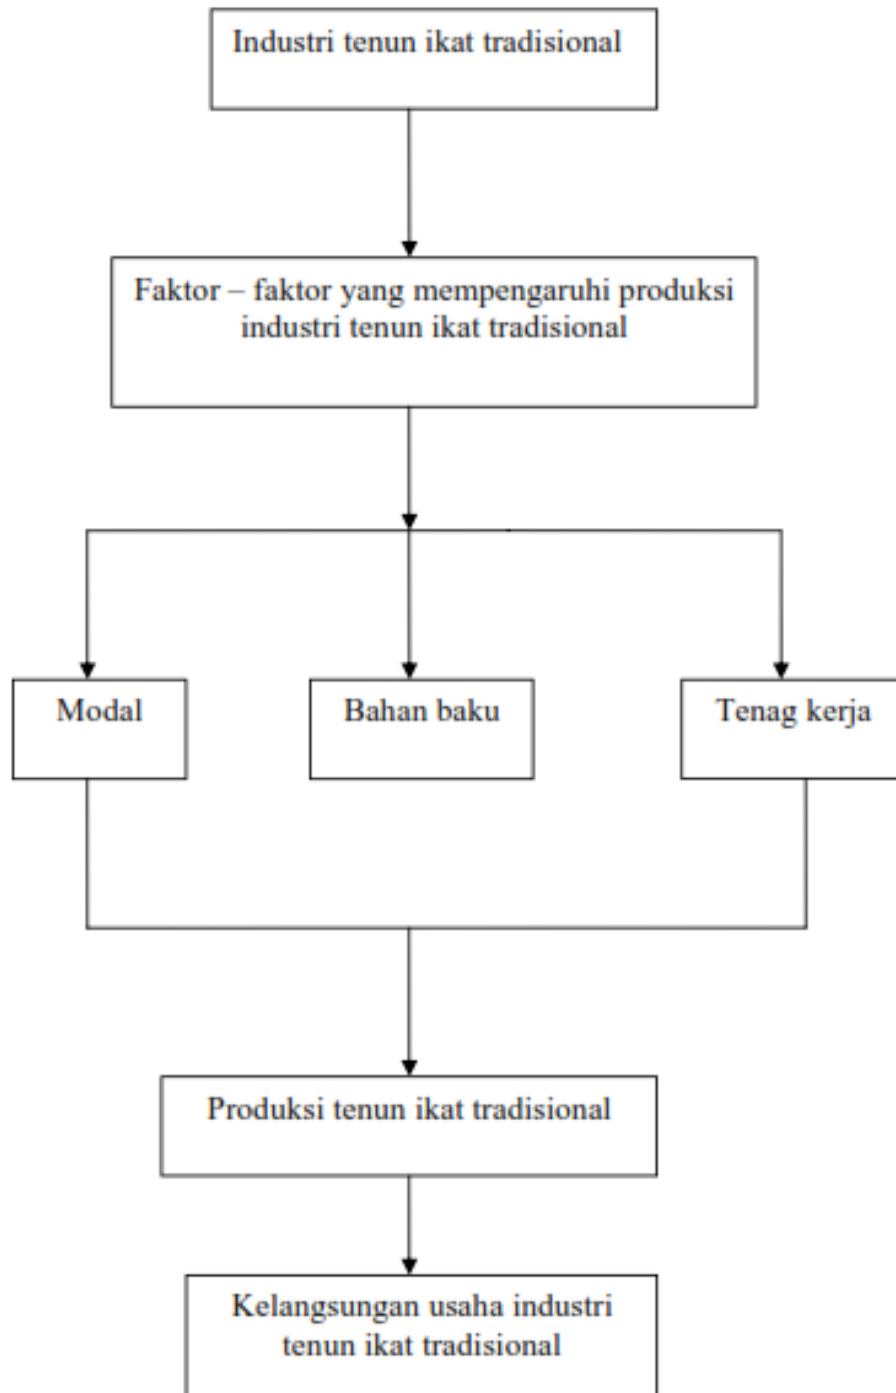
Industri tenun ikat tradisional

Faktor – faktor yang mempengaruhi produksi industri tenun ikat tradisional

Modal

Bahan baku

Tenag kerja

Produksi tenun ikat tradisional

Kelangsungan usaha industri tenun ikat tradisional